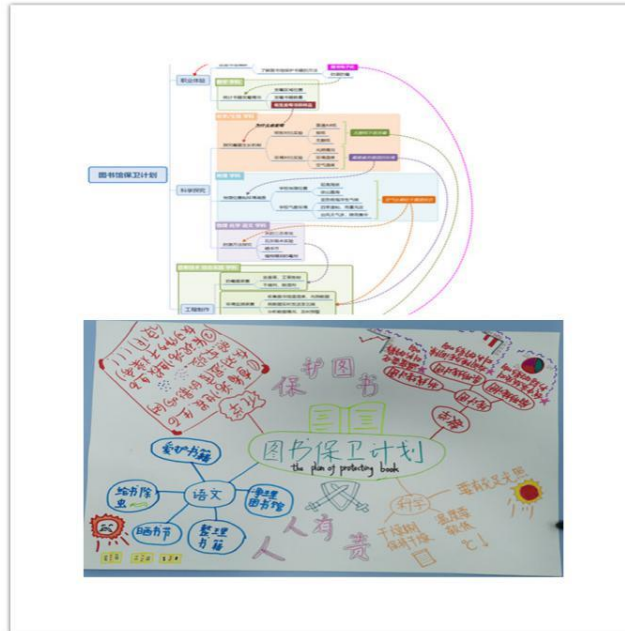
图书馆保卫计划

职业体验

科学探究

工程制作

保护图书

图书保卫计划
the plan of protecting book

语文

爱护书籍

给书除虫

晒书节

整理书籍

管理图书馆

科学

干燥剂

保持干燥

温度湿度

驱虫

晒书

防它！

人人有责

英语